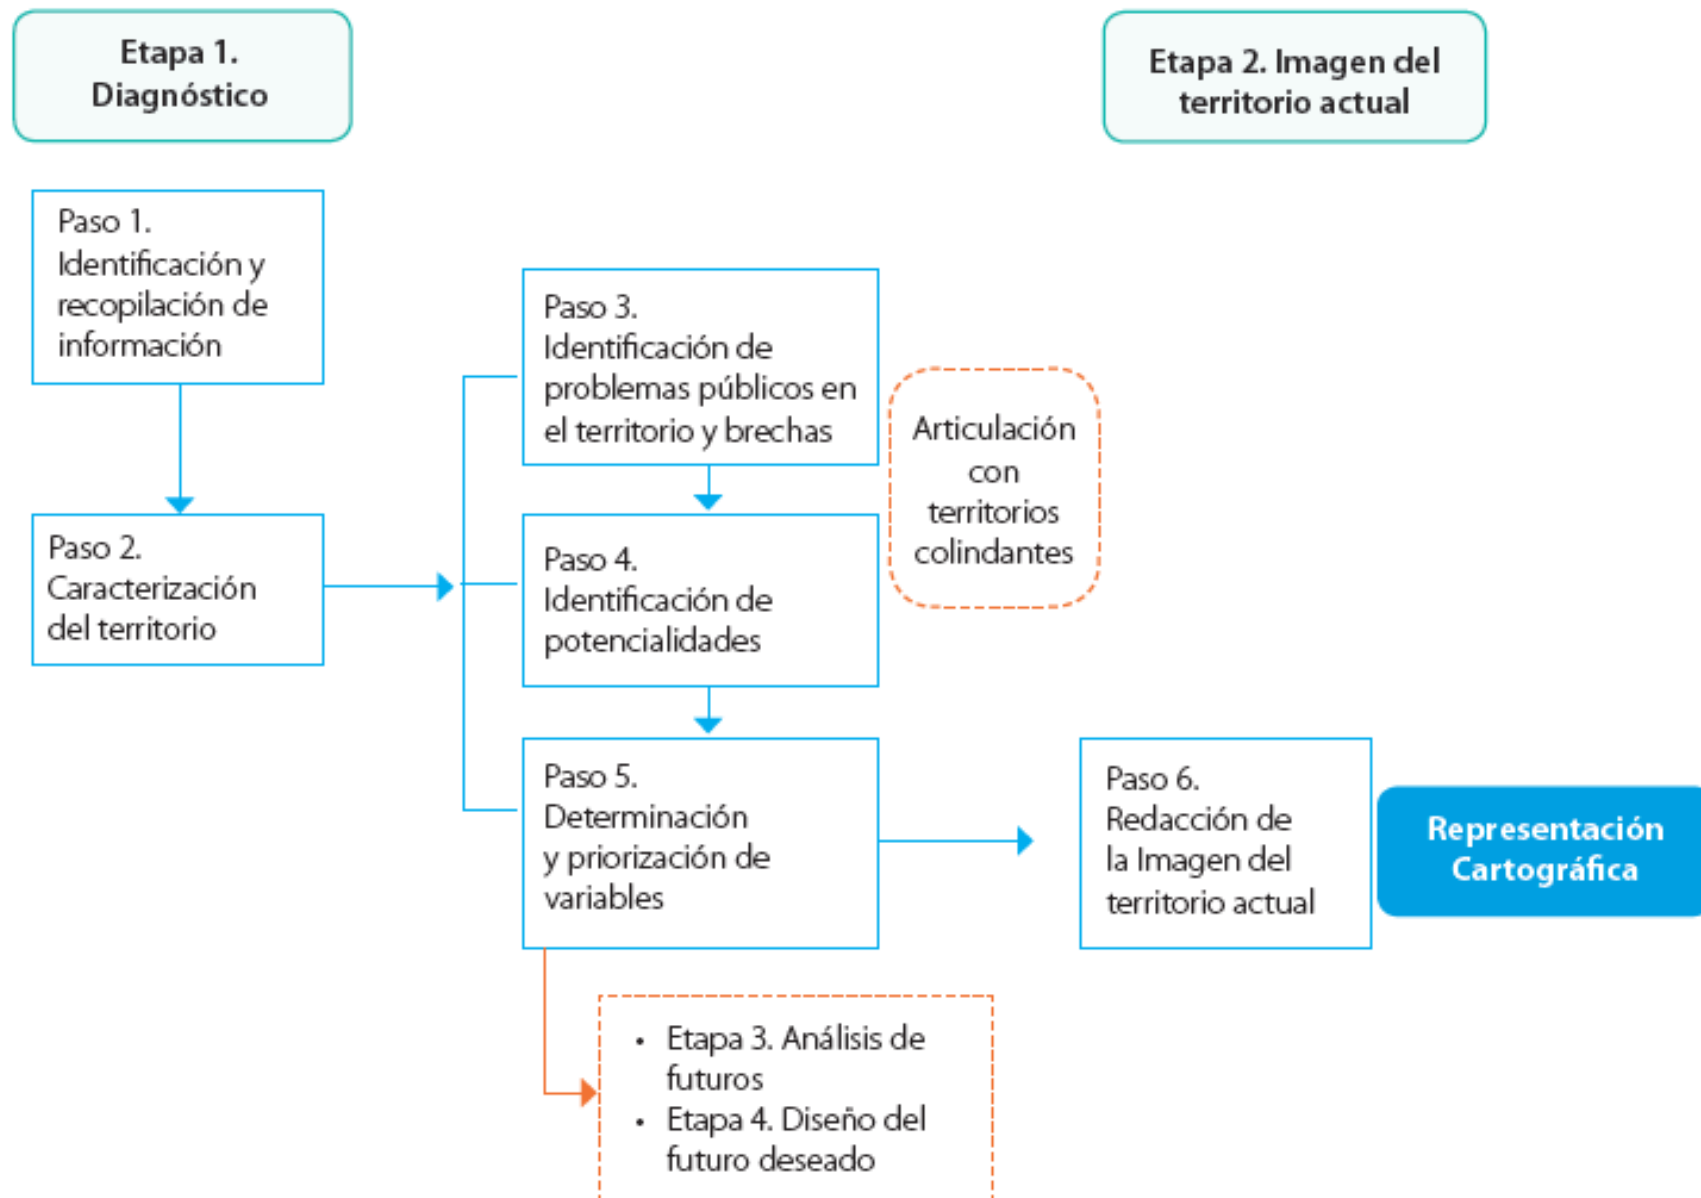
Etapa 1. Diagnóstico

Etapa 2. Imagen del territorio actual

Paso 1. Identificación y recopilación de información

Paso 2. Caracterización del territorio

Paso 3. Identificación de problemas públicos en el territorio y brechas

Articulación con territorios colindantes

Paso 4. Identificación de potencialidades

Paso 5. Determinación y priorización de variables

Paso 6. Redacción de la Imagen del territorio actual

Representación Cartográfica

- Etapa 3. Análisis de futuros
- Etapa 4. Diseño del futuro deseado